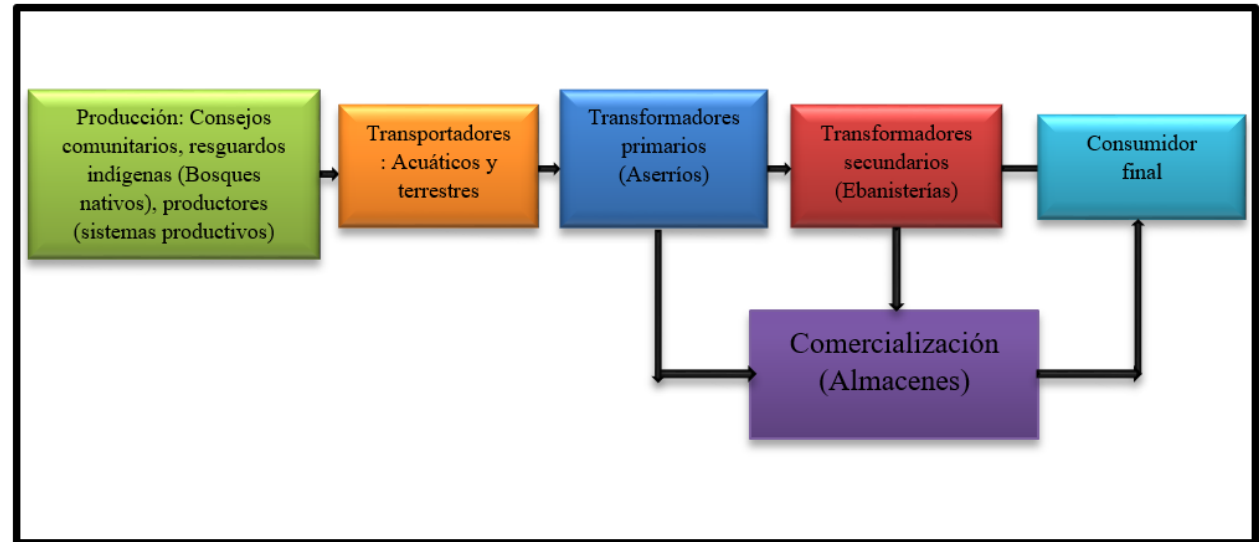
Producción: Consejos comunitarios, resguardos indígenas (Bosques nativos), productores (sistemas productivos)

Transportadores : Acuáticos y terrestres

Transformadores primarios (Aserríos)

Transformadores secundarios (Ebanisterías)

Consumidor final

Comercialización (Almacenes)